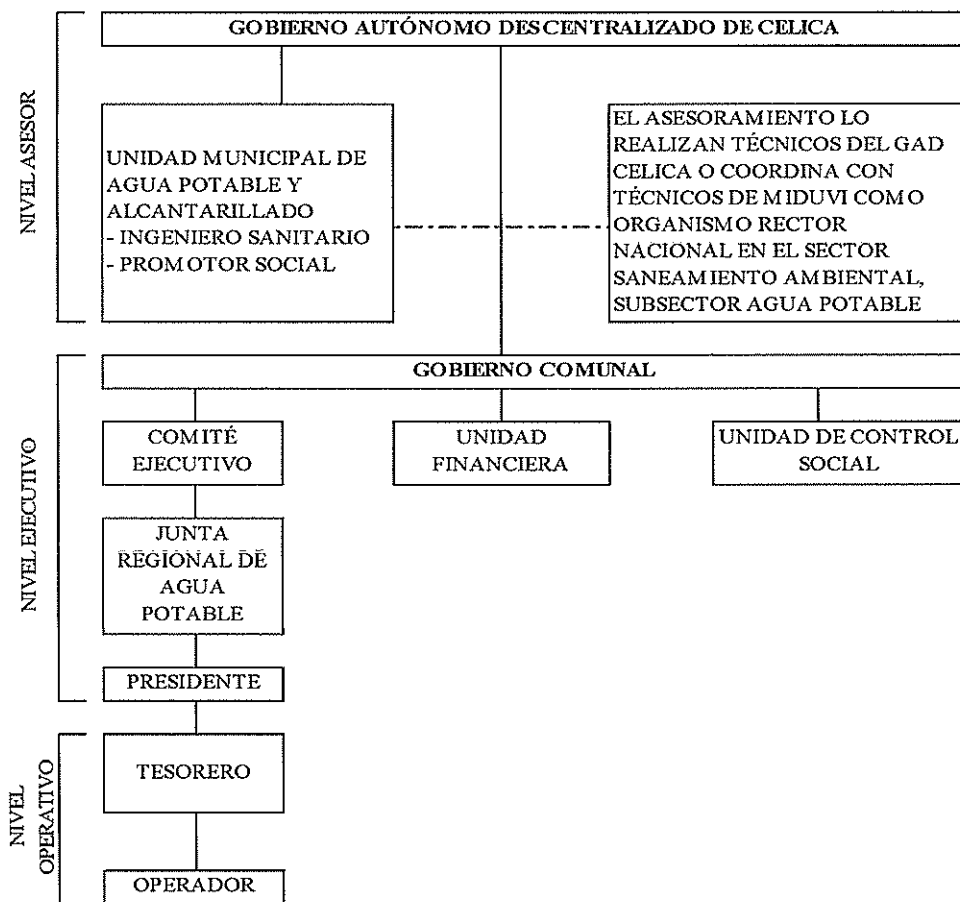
NIVEL ASESOR

GOBIERNO AUTÓNOMO DESCENTRALIZADO DE CELICA

UNIDAD MUNICIPAL DE AGUA POTABLE Y ALCANTARILLADO
- INGENIERO SANITARIO
- PROMOTOR SOCIAL

EL ASESORAMIENTO LO REALIZAN TÉCNICOS DEL GAD CELICA O COORDINA CON TÉCNICOS DE MIDUVI COMO ORGANISMO RECTOR NACIONAL EN EL SECTOR SANEAMIENTO AMBIENTAL, SUBSECTOR AGUA POTABLE

NIVEL EJECUTIVO

GOBIERNO COMUNAL

COMITÉ EJECUTIVO

UNIDAD FINANCIERA

UNIDAD DE CONTROL SOCIAL

JUNTA REGIONAL DE AGUA POTABLE

PRESIDENTE

NIVEL OPERATIVO

TESORERO

OPERADOR